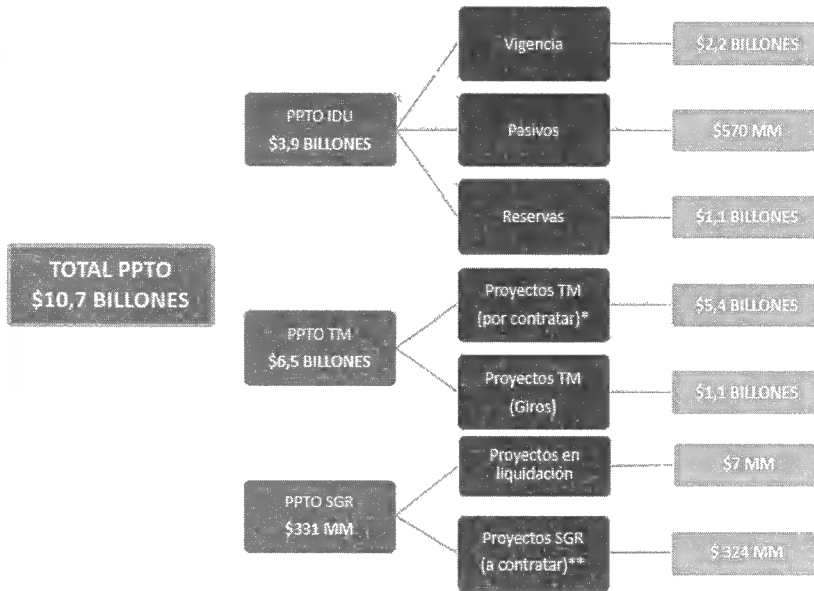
TOTAL PPTO
$10,7 BILLONES

PPTO IDU
$3,9 BILLONES

Vigencia

$2,2 BILLONES

Pasivos

$570 MM

Reservas

$1,1 BILLONES

PPTO TM
$6,5 BILLONES

Proyectos TM
(por contratar)*

$5,4 BILLONES

Proyectos TM
(Giros)

$1,1 BILLONES

PPTO SGR
$331 MM

Proyectos en liquidación

$7 MM

Proyectos SGR
(a contratar)**

$ 324 MM